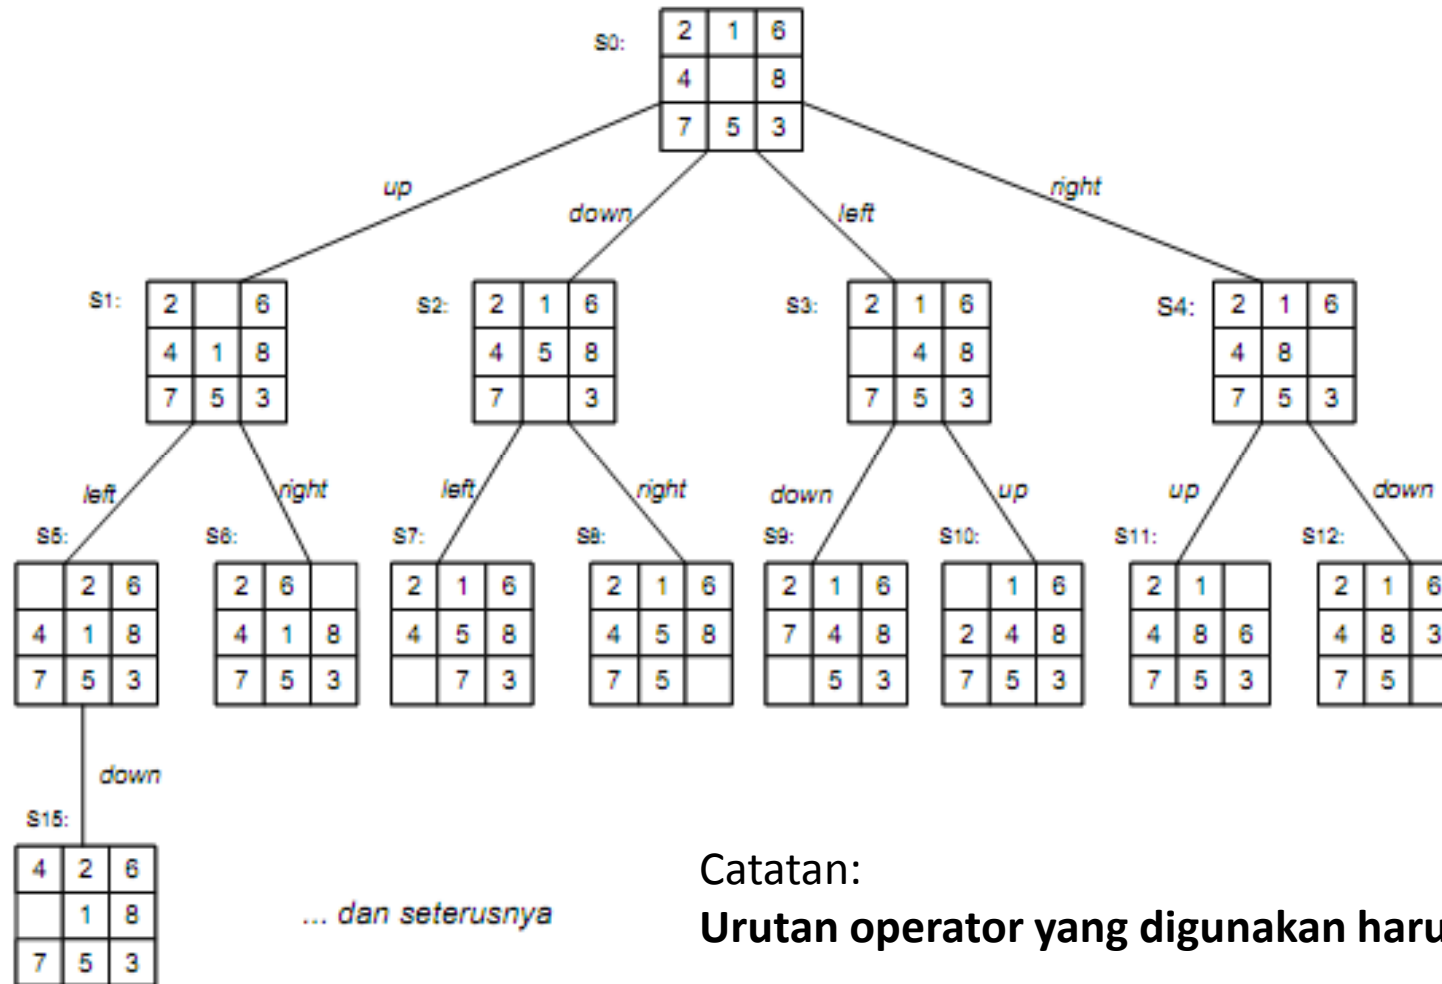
S0:

| 2 | 1 | 6 |
|---|---|---|
| 4 |  | 8 |
| 7 | 5 | 3 |

up

down

left

right

S1:

| 2 |  | 6 |
|---|---|---|
| 4 | 1 | 8 |
| 7 | 5 | 3 |

S2:

| 2 | 1 | 6 |
|---|---|---|
| 4 | 5 | 8 |
| 7 |  | 3 |

S3:

| 2 | 1 | 6 |
|---|---|---|
|  | 4 | 8 |
| 7 | 5 | 3 |

S4:

| 2 | 1 | 6 |
|---|---|---|
| 4 | 8 |  |
| 7 | 5 | 3 |

left

right

left

right

down

up

up

down

S5:

|  | 2 | 6 |
|---|---|---|
| 4 | 1 | 8 |
| 7 | 5 | 3 |

S6:

| 2 | 6 |  |
|---|---|---|
| 4 | 1 | 8 |
| 7 | 5 | 3 |

S7:

| 2 | 1 | 6 |
|---|---|---|
| 4 | 5 | 8 |
|  | 7 | 3 |

S8:

| 2 | 1 | 6 |
|---|---|---|
| 4 | 5 | 8 |
| 7 | 5 |  |

S9:

| 2 | 1 | 6 |
|---|---|---|
| 7 | 4 | 8 |
|  | 5 | 3 |

S10:

|  | 1 | 6 |
|---|---|---|
| 2 | 4 | 8 |
| 7 | 5 | 3 |

S11:

| 2 | 1 |  |
|---|---|---|
| 4 | 8 | 6 |
| 7 | 5 | 3 |

S12:

| 2 | 1 | 6 |
|---|---|---|
| 4 | 8 | 3 |
| 7 | 5 | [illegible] |

down

S15:

| 4 | 2 | 6 |
|---|---|---|
|  | 1 | 8 |
| 7 | 5 | 3 |

... dan seterusnya

Catatan:

**Urutan operator yang digunakan haru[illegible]**